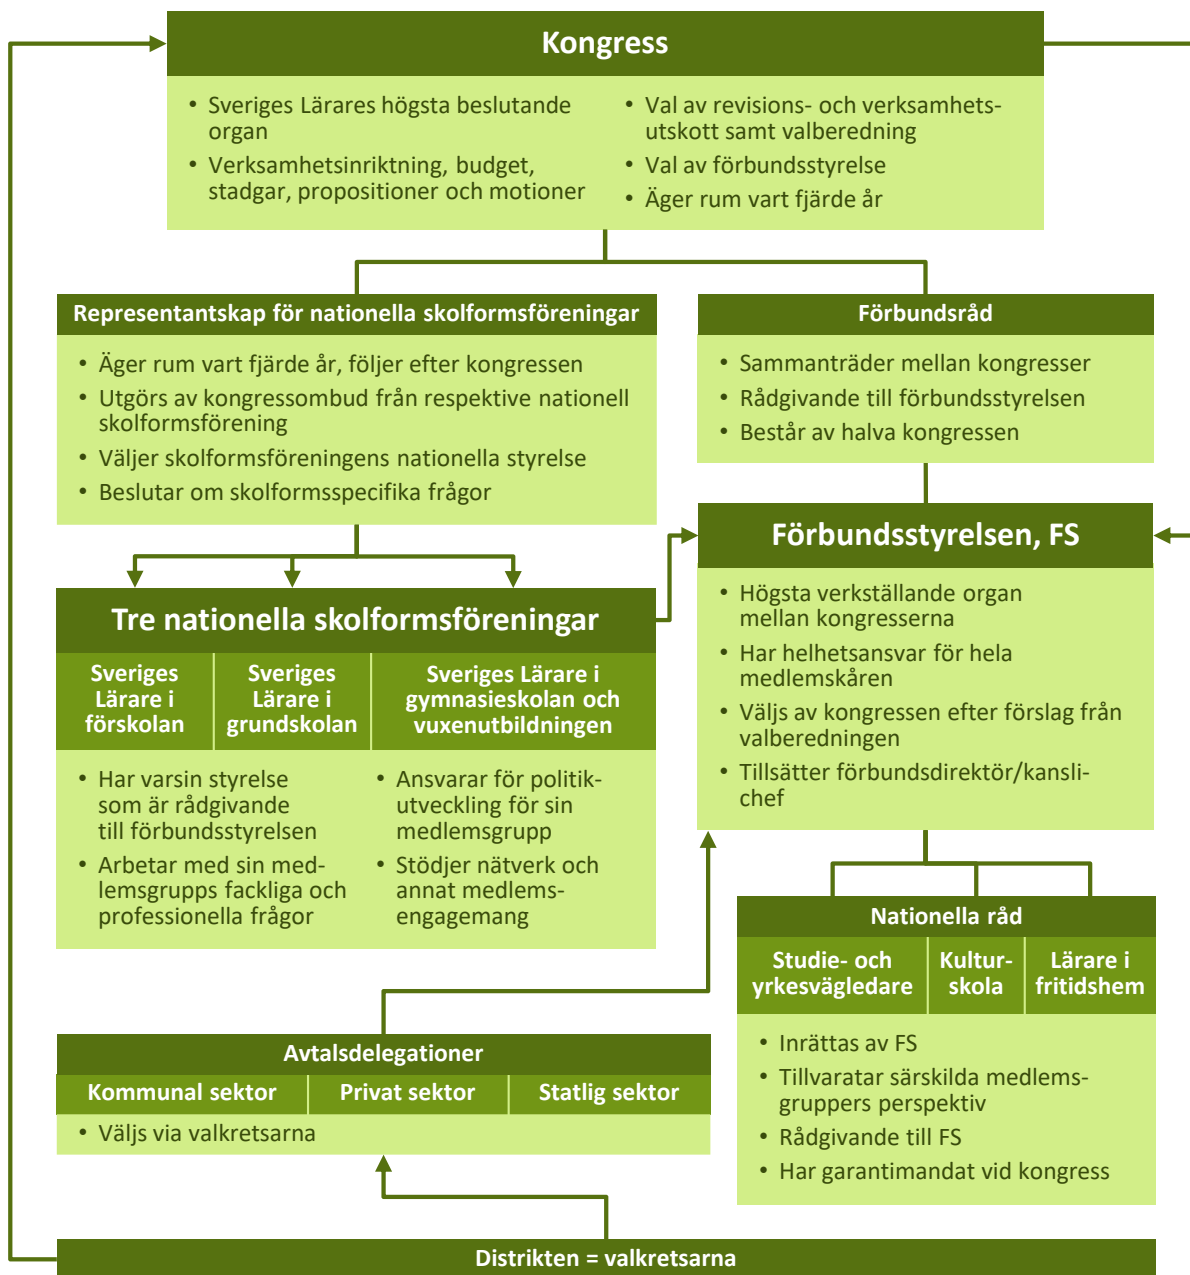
Kongress

• Sveriges Lärares högsta beslutande organ
• Verksamhetsinriktning, budget, stadgar, propositioner och motioner

• Val av revisions- och verksamhetsutskott samt valberedning
• Val av förbundsstyrelse
• Äger rum vart fjärde år

Representantskap för nationella skolformsföreningar

• Äger rum vart fjärde år, följer efter kongressen
• Utgörs av kongressombud från respektive nationell skolformsförening
• Väljer skolformsföreningens nationella styrelse
• Beslutar om skolformsspecifika frågor

Förbundsråd

• Sammanträder mellan kongresser
• Rådgivande till förbundsstyrelsen
• Består av halva kongressen

Förbundsstyrelsen, FS

• Högsta verkställande organ mellan kongresserna
• Har helhetsansvar för hela medlemskåren
• Väljs av kongressen efter förslag från valberedningen
• Tillsätter förbundsdirektör/kanslichef

Tre nationella skolformsföreningar

| Sveriges Lärare i förskolan | Sveriges Lärare i grundskolan | Sveriges Lärare i gymnasieskolan och vuxenutbildningen |
|---|---|---|

• Har varsin styrelse som är rådgivande till förbundsstyrelsen
• Arbetar med sin medlemsgrupps fackliga och professionella frågor

• Ansvarar för politikutveckling för sin medlemsgrupp
• Stödjer nätverk och annat medlemsengagemang

Nationella råd

| Studie- och yrkesvägledare | Kulturskola | Lärare i fritidshem |
|---|---|---|

• Inrättas av FS
• Tillvaratar särskilda medlemsgruppers perspektiv
• Rådgivande till FS
• Har garantimandat vid kongress

Avtalsdelegationer

| Kommunal sektor | Privat sektor | Statlig sektor |
|---|---|---|

• Väljs via valkretsarna

Distrikten = valkretsarna